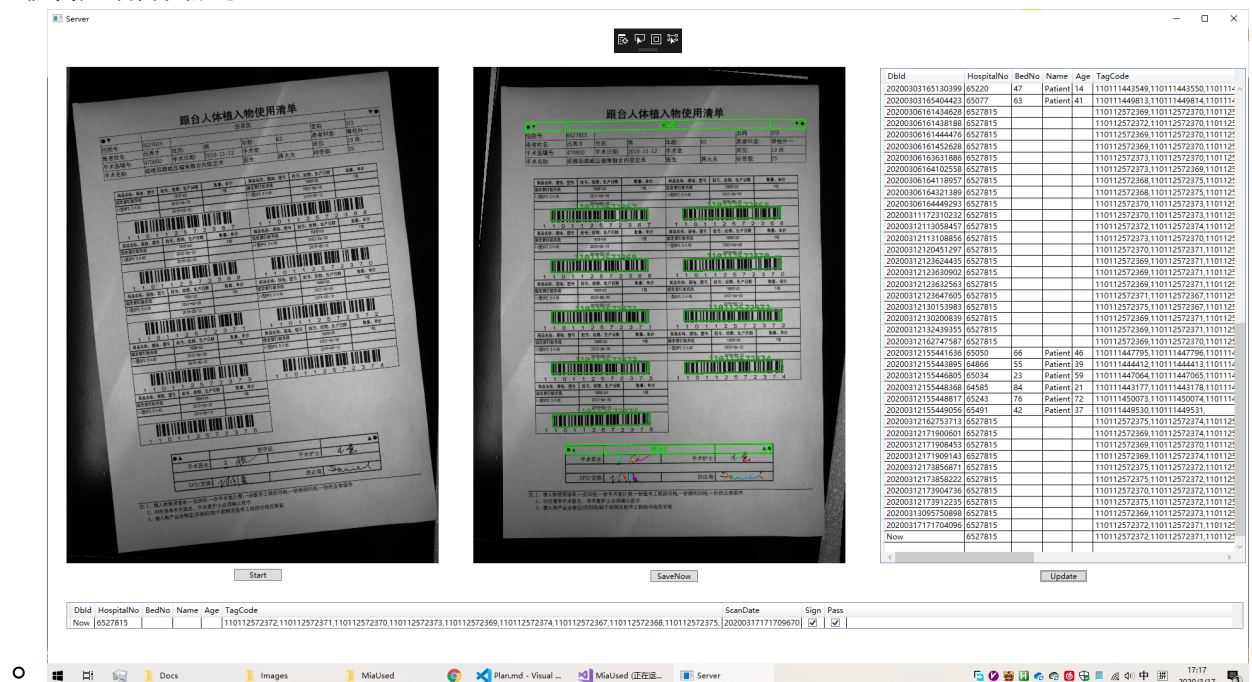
Server

跟台人体植入物使用清单

跟台人体植入物使用清单

Start

SaveNow

| DbId | HospitalNo | BedNo | Name | Age | TagCode |
|---|---|---|---|---|---|
| 20200303165130399 | 65220 | 47 | Patient | 14 | 110111443549,110111443550,11011 |
| 20200303165404423 | 65077 | 63 | Patient | 41 | 110111449813,110111449814,11011 |
| 20200306161434628 | 6527815 | | | | 110112572369,110112572370,11011 |
| 20200306161438188 | 6527815 | | | | 110112572372,110112572370,11011 |
| 20200306161444476 | 6527815 | | | | 110112572369,110112572370,11011 |
| 20200306161452628 | 6527815 | | | | 110112572369,110112572370,11011 |
| 20200306163631886 | 6527815 | | | | 110112572373,110112572370,11011 |
| 20200306164102558 | 6527815 | | | | 110112572373,110112572369,11011 |
| 20200306164118957 | 6527815 | | | | 110112572368,110112572375,11011 |
| 20200306164321389 | 6527815 | | | | 110112572369,110112572375,11011 |
| 20200306164449293 | 6527815 | | | | 110112572370,110112572373,11011 |
| 20200311172310232 | 6527815 | | | | 110112572369,110112572370,11011 |
| 20200312113058457 | 6527815 | | | | 110112572372,110112572374,11011 |
| 20200312113108856 | 6527815 | | | | 110112572373,110112572370,11011 |
| 20200312120451297 | 6527815 | | | | 110112572369,110112572371,11011 |
| 20200312123624435 | 6527815 | | | | 110112572369,110112572371,11011 |
| 20200312123630902 | 6527815 | | | | 110112572369,110112572371,11011 |
| 20200312123632563 | 6527815 | | | | 110112572369,110112572371,11011 |
| 20200312123647605 | 6527815 | | | | 110112572371,110112572367,11011 |
| 20200312130153983 | 6527815 | | | | 110112572375,110112572367,11011 |
| 20200312130200839 | 6527815 | | | | 110112572369,110112572371,11011 |
| 20200312132439355 | 6527815 | | | | 110112572369,110112572371,11011 |
| 20200312162747587 | 6527815 | | | | 110112572369,110112572370,11011 |
| 20200312155441636 | 65050 | 66 | Patient | 46 | 110111447795,110111447796,11011 |
| 20200312155443895 | 64866 | 55 | Patient | 39 | 110111444412,110111444413,11011 |
| 20200312155446805 | 65034 | 23 | Patient | 59 | 110111447064,110111447065,11011 |
| 20200312155448368 | 64585 | 84 | Patient | 21 | 110111443177,110111443178,11011 |
| 20200312155448817 | 65243 | 76 | Patient | 72 | 110111450073,110111450074,11011 |
| 20200312155449056 | 65491 | 42 | Patient | 37 | 110111449530,110111449531, |
| 20200312162753713 | 6527815 | | | | 110112572375,110112572374,11011 |
| 20200312171900601 | 6527815 | | | | 110112572369,110112572374,11011 |
| 20200312171908354 | 6527815 | | | | 110112572369,110112572370,11011 |
| 20200312171909143 | 6527815 | | | | 110112572369,110112572374,11011 |
| 20200312173856871 | 6527815 | | | | 110112572375,110112572372,11011 |
| 20200312173858222 | 6527815 | | | | 110112572375,110112572372,11011 |
| 20200312173904736 | 6527815 | | | | 110112572370,110112572372,11011 |
| 20200312173912235 | 6527815 | | | | 110112572375,110112572372,11011 |
| 20200313095750898 | 6527815 | | | | 110112572369,110112572372,11011 |
| 20200317171704096 | 6527815 | | | | 110112572372,110112572371,11011 |
| Now | 6527815 | | | | 110112572372,110112572371,11011 |

Update

| DbId | HospitalNo | BedNo | Name | Age | TagCode | ScanDate | Sign | Pass |
|---|---|---|---|---|---|---|---|---|
| Now | 6527815 | | | | 110112572372,110112572371,110112572370,110112572373,110112572369,110112572374,110112572367,110112572368,110112572375, | 20200317171709670 | ☑ | ☑ |

Docs Images MiaUsed Plan.md - Visual ... MiaUsed (正在运... Server 中 17:17